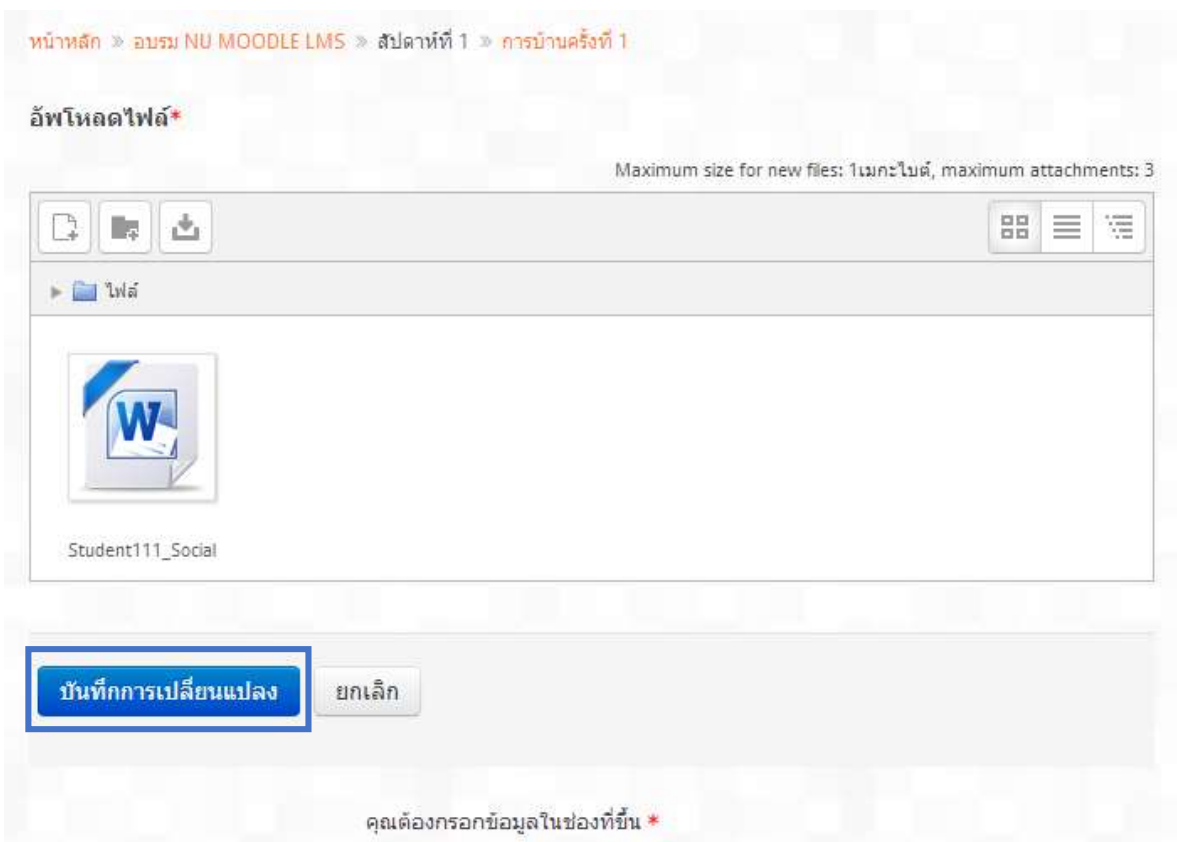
หน้าหลัก » อบรม NU MOODLE LMS » สัปดาห์ที่ 1 » การบ้านครั้งที่ 1

อัพโหลดไฟล์*

Maximum size for new files: 1เมกะไบต์, maximum attachments: 3

ไฟล์

Student111_Social

บันทึกการเปลี่ยนแปลง

ยกเลิก

คุณต้องกรอกข้อมูลในช่องที่ขึ้น *